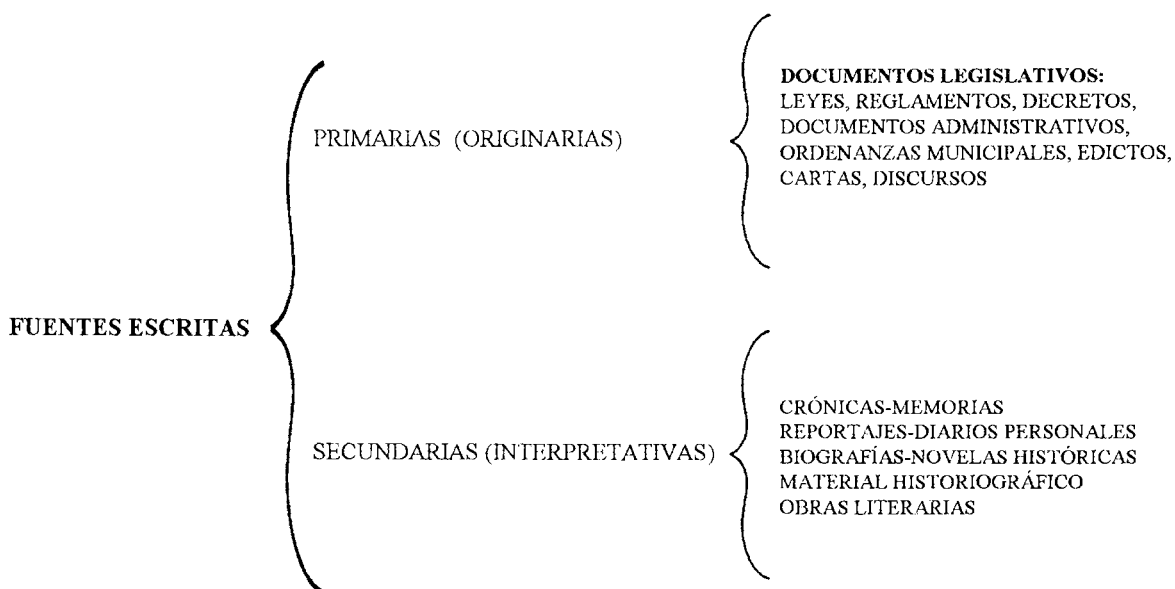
FUENTES ESCRITAS

PRIMARIAS (ORIGINARIAS)

DOCUMENTOS LEGISLATIVOS:
LEYES, REGLAMENTOS, DECRETOS, DOCUMENTOS ADMINISTRATIVOS, ORDENANZAS MUNICIPALES, EDICTOS, CARTAS, DISCURSOS

SECUNDARIAS (INTERPRETATIVAS)

CRÓNICAS-MEMORIAS
REPORTAJES-DIARIOS PERSONALES
BIOGRAFÍAS-NOVELAS HISTÓRICAS
MATERIAL HISTORIOGRÁFICO
OBRAS LITERARIAS